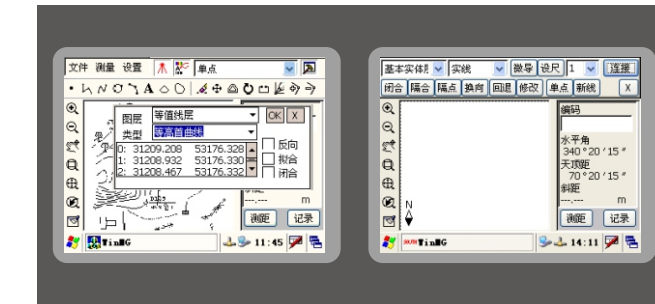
文件 测量 设置 单点

图层 等值线层 OK X
类型 等高首曲线
0: 31209.208 53176.328
1: 31208.932 53176.330
2: 31208.467 53176.332
反向
拟合
闭合
m
测距 记录
WinMG 11:45

基本实体 实线 微导 设尺 1 连接
闭合 隔合 隔点 换向 回退 修改 单点 新线 X
编码
水平角
340 ° 20 ' 15 "
天顶距
70 ° 20 ' 15 "
斜距
m
N
测距 记录
WinMG 14:11